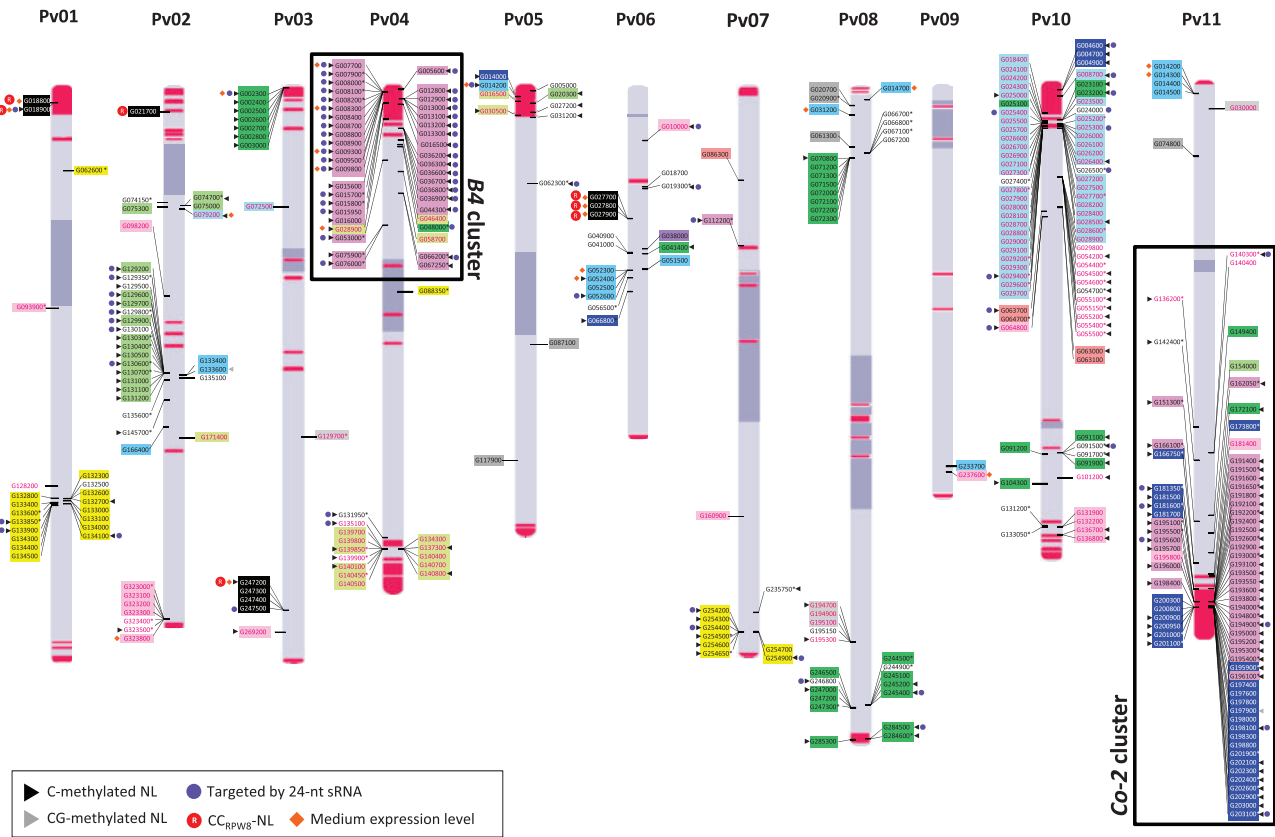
Pv01 Pv02 Pv03 Pv04 Pv05 Pv06 Pv07 Pv08 Pv09 Pv10 Pv11

R G018800
R G018900
G062600 *
G093900*
G128200
G132300
G132500
G132800
G132600
G133400
G132700
G133600*
G133000
G133850*
G133100
G133900
G134000
G134300
G134100
G134400
G134500

R G021700
G074150*
G075300
G074700*
G075000
G079200
G098200
G129200
G129350*
G129500
G129600
G129700
G129800*
G129900
G130100
G130300*
G130400*
G130500
G130600*
G130700*
G131000
G131100
G131200
G133400
G133600
G135100
G135600*
G145700*
G171400
G166400
G323000*
G323100
G323200
G323300
G323400*
G323500*
G323800

G002300
G002400
G002500
G002600
G002700
G002800
G003000
G072500
G129700*
R G247200
G247300
G247400
G247500
G269200

G007700
G007900*
G008000*
G008100*
G008200*
G008300
G008400
G008700
G008800
G008900
G009300
G009500*
G009800
G015600
G015700*
G015800*
G015950
G016000
G028900
G053000*
G075900*
G076000*
G005600
G012800
G012900
G013000
G013100
G013200
G013300
G016500
G036200
G036300
G036600
G036700*
G036800*
G036900*
G044300
G046400
G048000*
G058700
G066200*
G067250*
B4 cluster
G088350*
G131950*
G135100
G139700
G139800
G139850*
G139900*
G140100
G140450*
G140500
G134300
G137300
G140400
G140700
G140800

G014000
G014200
G016500
G005000
G020300
G027200
G031200
G030500
G062300*
G087100
G117900

G010000
G018700
G019300*
R G027700
R G027800
R G027900
G040900
G041000
G038000
G041400
G051500
G052300
G052400
G052500
G052600
G056500*
G066800

G086300
G112200*
G168900
G235750*
G254200
G254300
G254400
G254500*
G254600
G254650*
G254700
G254900

G020700
G020900*
G031200
G014700
G066700*
G066800*
G067100*
G067200
G061300
G070800
G071200
G071300
G071500*
G072000
G072100
G072200
G072300
G194700
G194900
G195100
G195150
G195300
G246500
G246800
G247000
G247200
G247300*
G244500*
G244900*
G245100
G245200
G245400
G284500
G284600*
G285300

G233700
G237600
G104300

G018400
G024100
G024200
G024300
G024400
G025000
G025100
G025400
G025500
G025700
G026600
G026700
G026900
G027100
G027300
G027400*
G027600*
G027900
G028000
G028100
G028700
G028800
G029000
G029100
G029200*
G029300
G029400*
G029600*
G029700
G063700
G064700*
G064800
G004600
G004700
G004900
G008700
G023100
G023300
G023500
G024000
G025200*
G025300
G026000
G026100
G026200
G026400
G026500*
G027200
G027500
G027700*
G028300
G028400
G028500
G028600*
G028900
G029800
G054200
G054400*
G054500*
G054600*
G054700*
G055100*
G055150*
G055200
G055400*
G055500*
G063000
G063100
G091200
G091100
G091500*
G091700*
G091900
G101200
G131200*
G133050*
G131900
G132200
G136700
G136800

G014200
G014300
G014400
G014500
G030000
G074800
G140300*
G140400
G136200*
G142400*
G149400
G154000
G162050*
G151300*
G172100
G173800*
G181400
G166100*
G166750*
G191400
G191500
G191600
G191650
G181350
G181500
G181600
G181700
G191800
G192000
G192100
G192200
G192400
G192500
G192600
G192900
G193000
G193100
G193500
G193550
G193600
G193800
G194000
G194800
G194900
G195000
G195200
G195300
G195400
G195100*
G195500*
G195600*
G195700
G195800
G196000
G198400
G200900
G200800
G200900
G200950
G201000
G201100
G195900
G196100
G197400
G197600
G197800
G197900
G198000
G198100
G198300
G198800
G201900
G202100
G202300
G202400
G202600
G202900
G203000
G203100
Co-2 cluster

C-methylated NL
CG-methylated NL
Targeted by 24-nt sRNA
R $CC_{RPW8}$-NL
Medium expression level